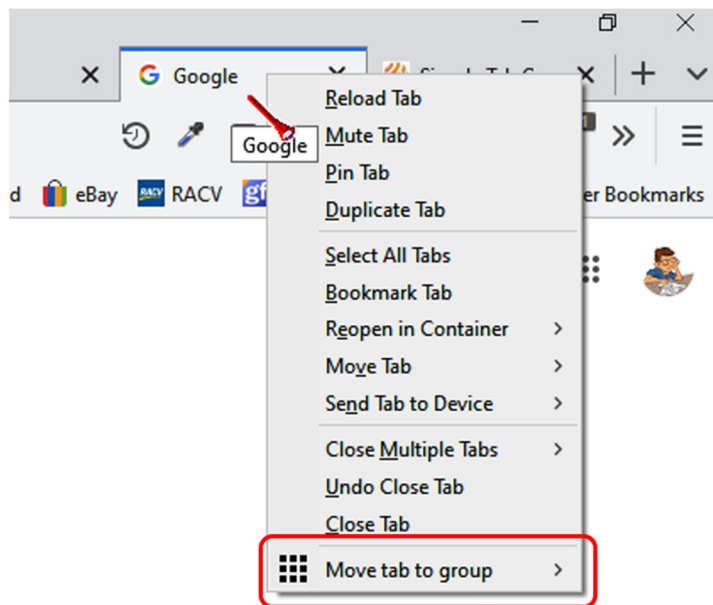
Google
Simple Tab G
Google
d eBay RACV
er Bookmarks
Reload Tab
Mute Tab
Pin Tab
Duplicate Tab
Select All Tabs
Bookmark Tab
Reopen in Container
Move Tab
Send Tab to Device
Close Multiple Tabs
Undo Close Tab
Close Tab
Move tab to group